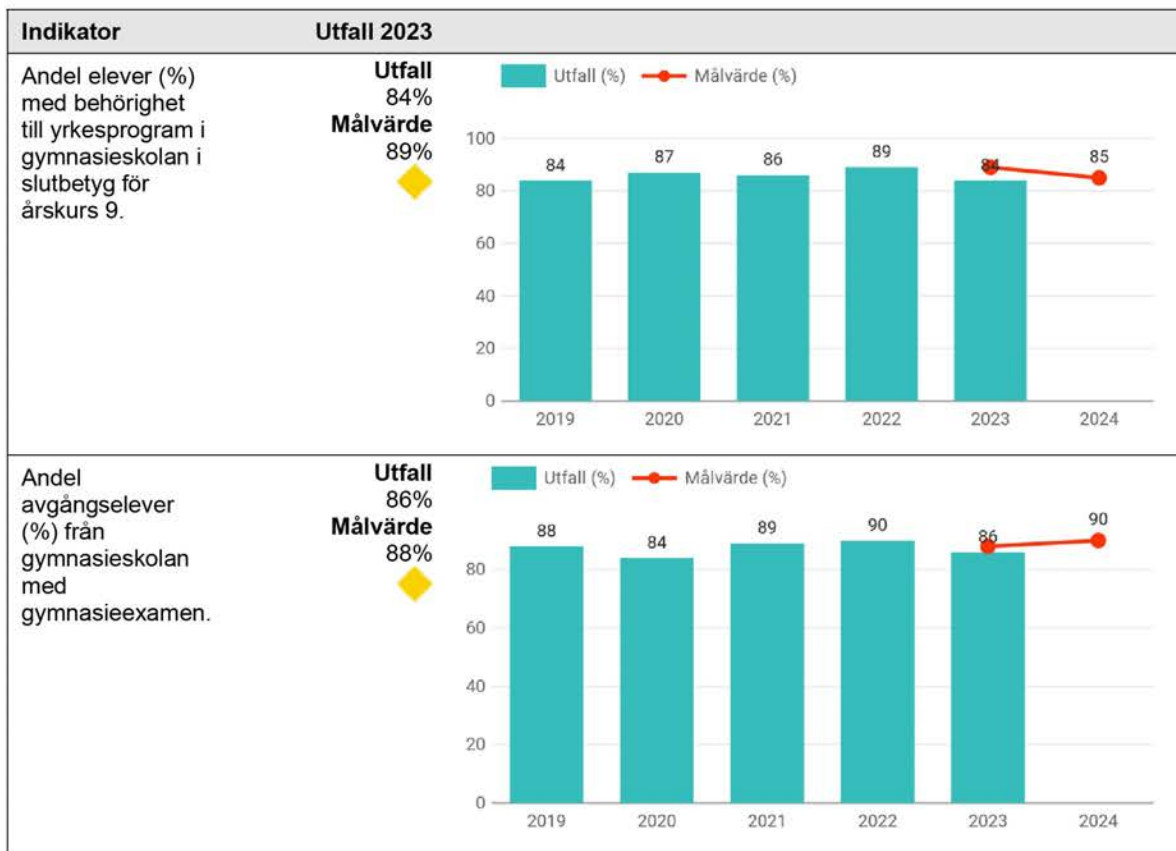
| Indikator | Utfall 2023 |
|---|---|
| Andel elever (%) med behörighet till yrkesprogram i gymnasieskolan i slutbetyg för årskurs 9. | **Utfall** 84% **Målvärde** 89% |
| Andel avgångselever (%) från gymnasieskolan med gymnasieexamen. | **Utfall** 86% **Målvärde** 88% |

Utfall (%) Målvärde (%)

100
80
60
40
20
0

84 87 86 89 84 85

2019 2020 2021 2022 2023 2024

Utfall (%) Målvärde (%)

80
60
40
20
0

88 84 89 90 86 90

2019 2020 2021 2022 2023 2024